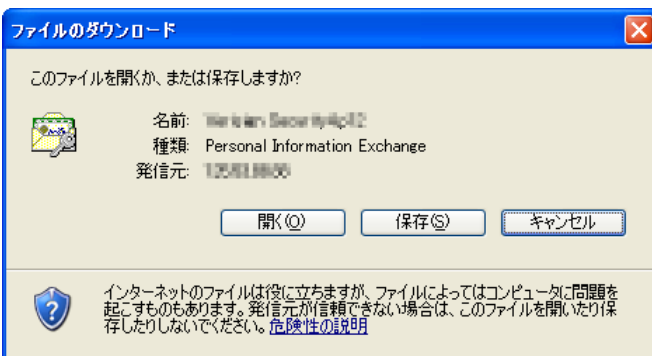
ファイルのダウンロード

このファイルを開くか、または保存しますか?

名前: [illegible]
種類: Personal Information Exchange
発信元: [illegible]

開く(O) 保存(S) キャンセル

インターネットのファイルは役に立ちますが、ファイルによってはコンピュータに問題を起こすものもあります。発信元が信頼できない場合は、このファイルを開いたり保存したりしないでください。危険性の説明